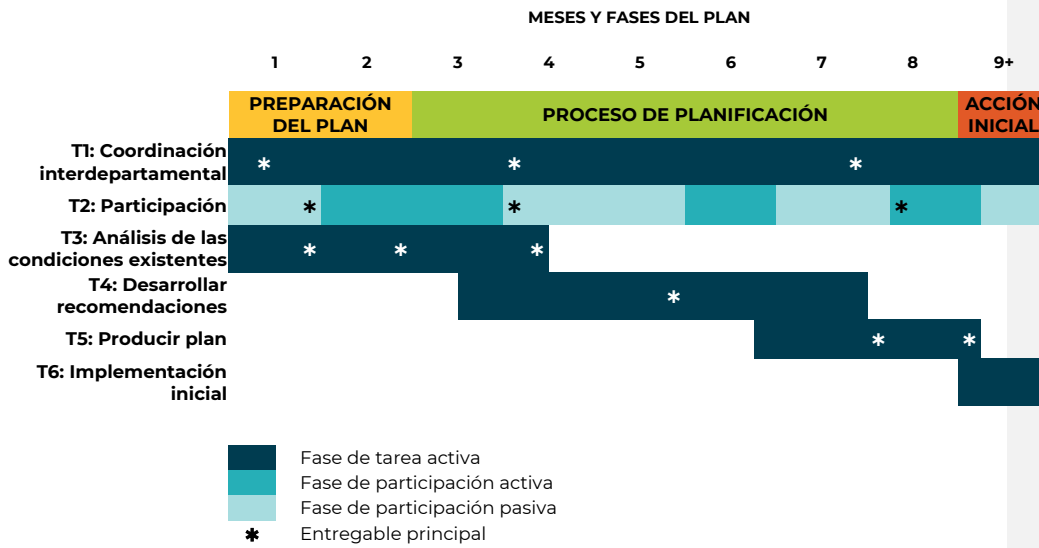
MESES Y FASES DEL PLAN

| | 1 | 2 | 3 | 4 | 5 | 6 | 7 | 8 | 9+ |
|---|---|---|---|---|---|---|---|---|---|
| | PREPARACIÓN DEL PLAN | | PROCESO DE PLANIFICACIÓN | | | | | | ACCIÓN INICIAL |
| T1: Coordinación interdepartamental | * | | | * | | | * | | |
| T2: Participación | * | | | * | | | | * | |
| T3: Análisis de las condiciones existentes | * | * | | * | | | | | |
| T4: Desarrollar recomendaciones | | | | | * | | | | |
| T5: Producir plan | | | | | | | | * | * |
| T6: Implementación inicial | | | | | | | | | |

Fase de tarea activa
Fase de participación activa
Fase de participación pasiva
* Entregable principal